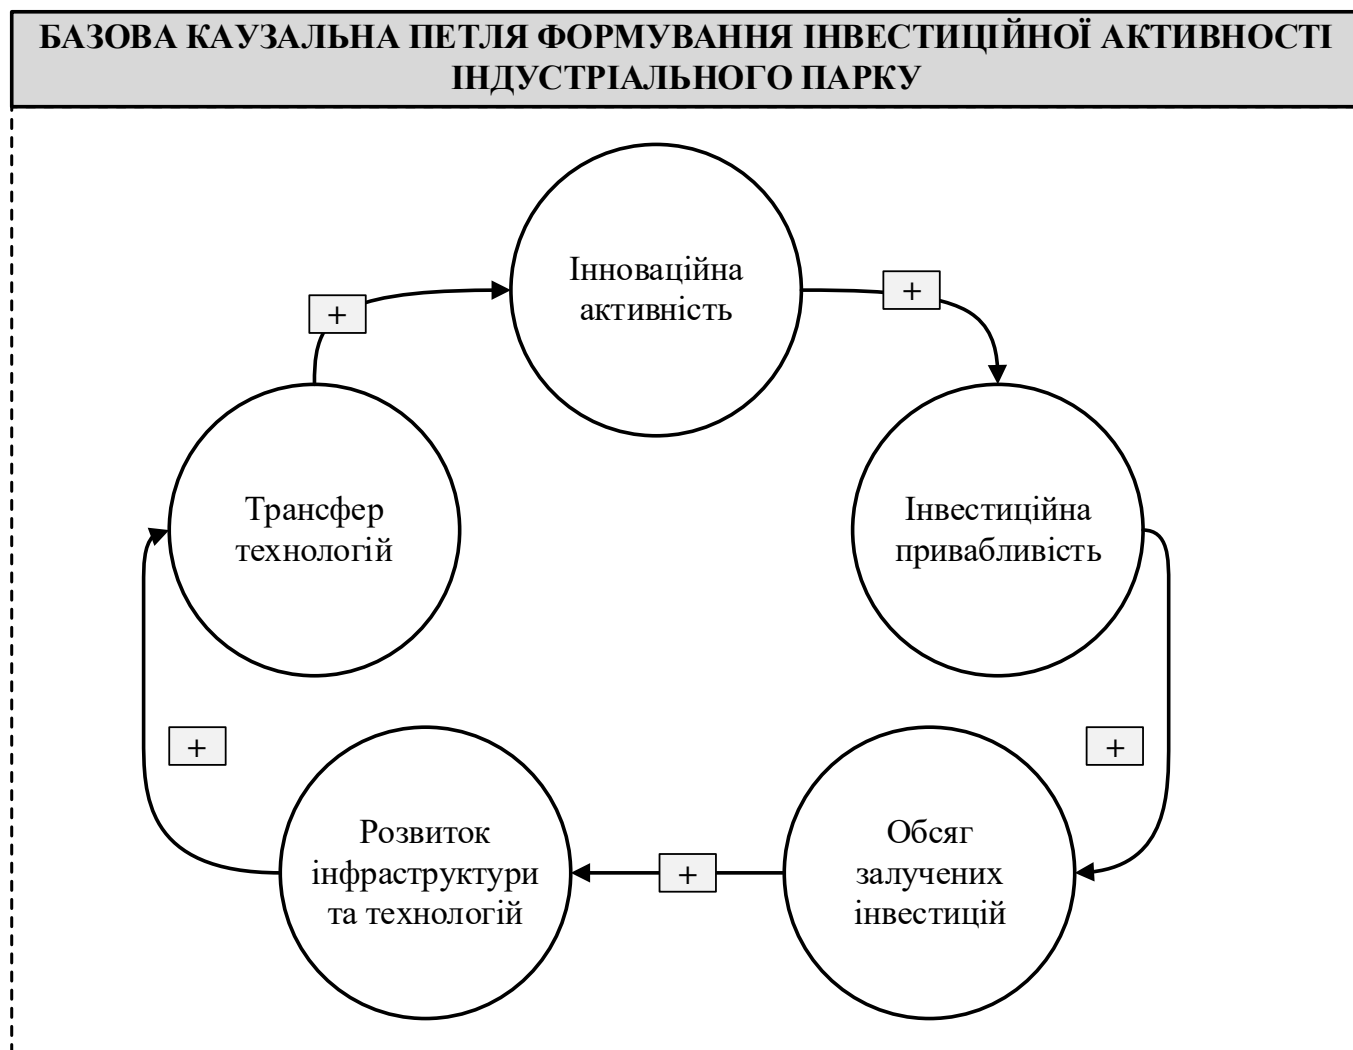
БАЗОВА КАУЗАЛЬНА ПЕТЛЯ ФОРМУВАННЯ ІНВЕСТИЦІЙНОЇ АКТИВНОСТІ ІНДУСТРІАЛЬНОГО ПАРКУ

Інноваційна активність

+

Інвестиційна привабливість

+

Обсяг залучених інвестицій

+

Розвиток інфраструктури та технологій

+

Трансфер технологій

+